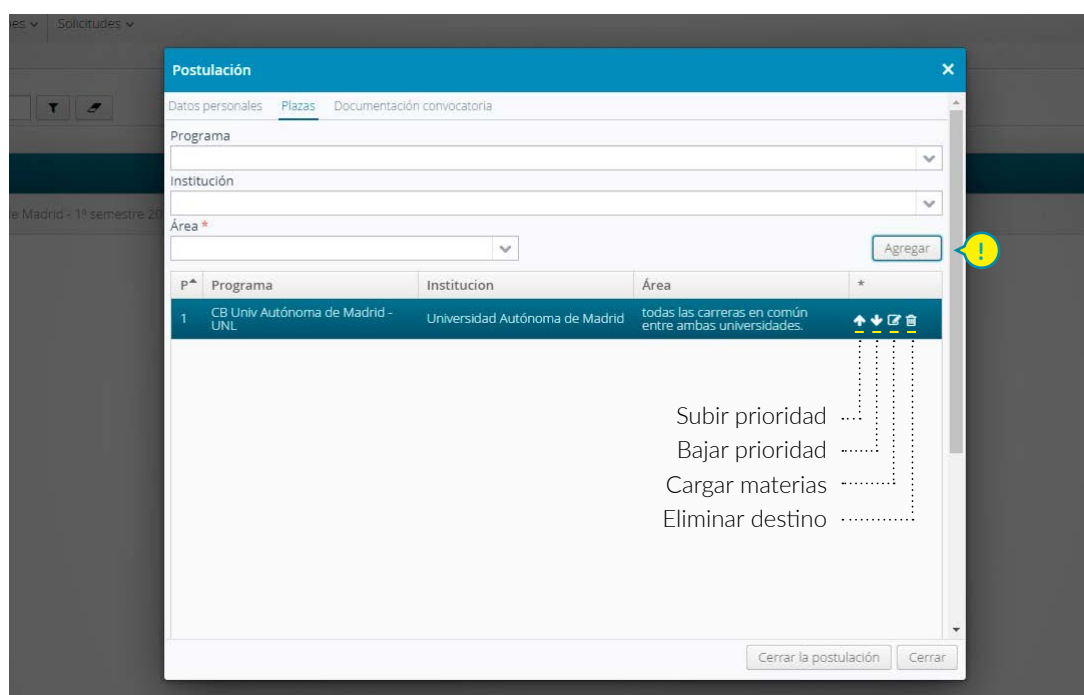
es ⌄ Solicitudes ⌄

e Madrid - 1º semestre 20

Postulación ×

Datos personales Plazas Documentación convocatoria

Programa

Institución

Área *

Agregar

!

| P | Programa | Institucion | Área | * |
|---|---|---|---|---|
| 1 | CB Univ Autónoma de Madrid - UNL | Universidad Autónoma de Madrid | todas las carreras en común entre ambas universidades. | |

Subir prioridad

Bajar prioridad

Cargar materias

Eliminar destino

Cerrar la postulación Cerrar